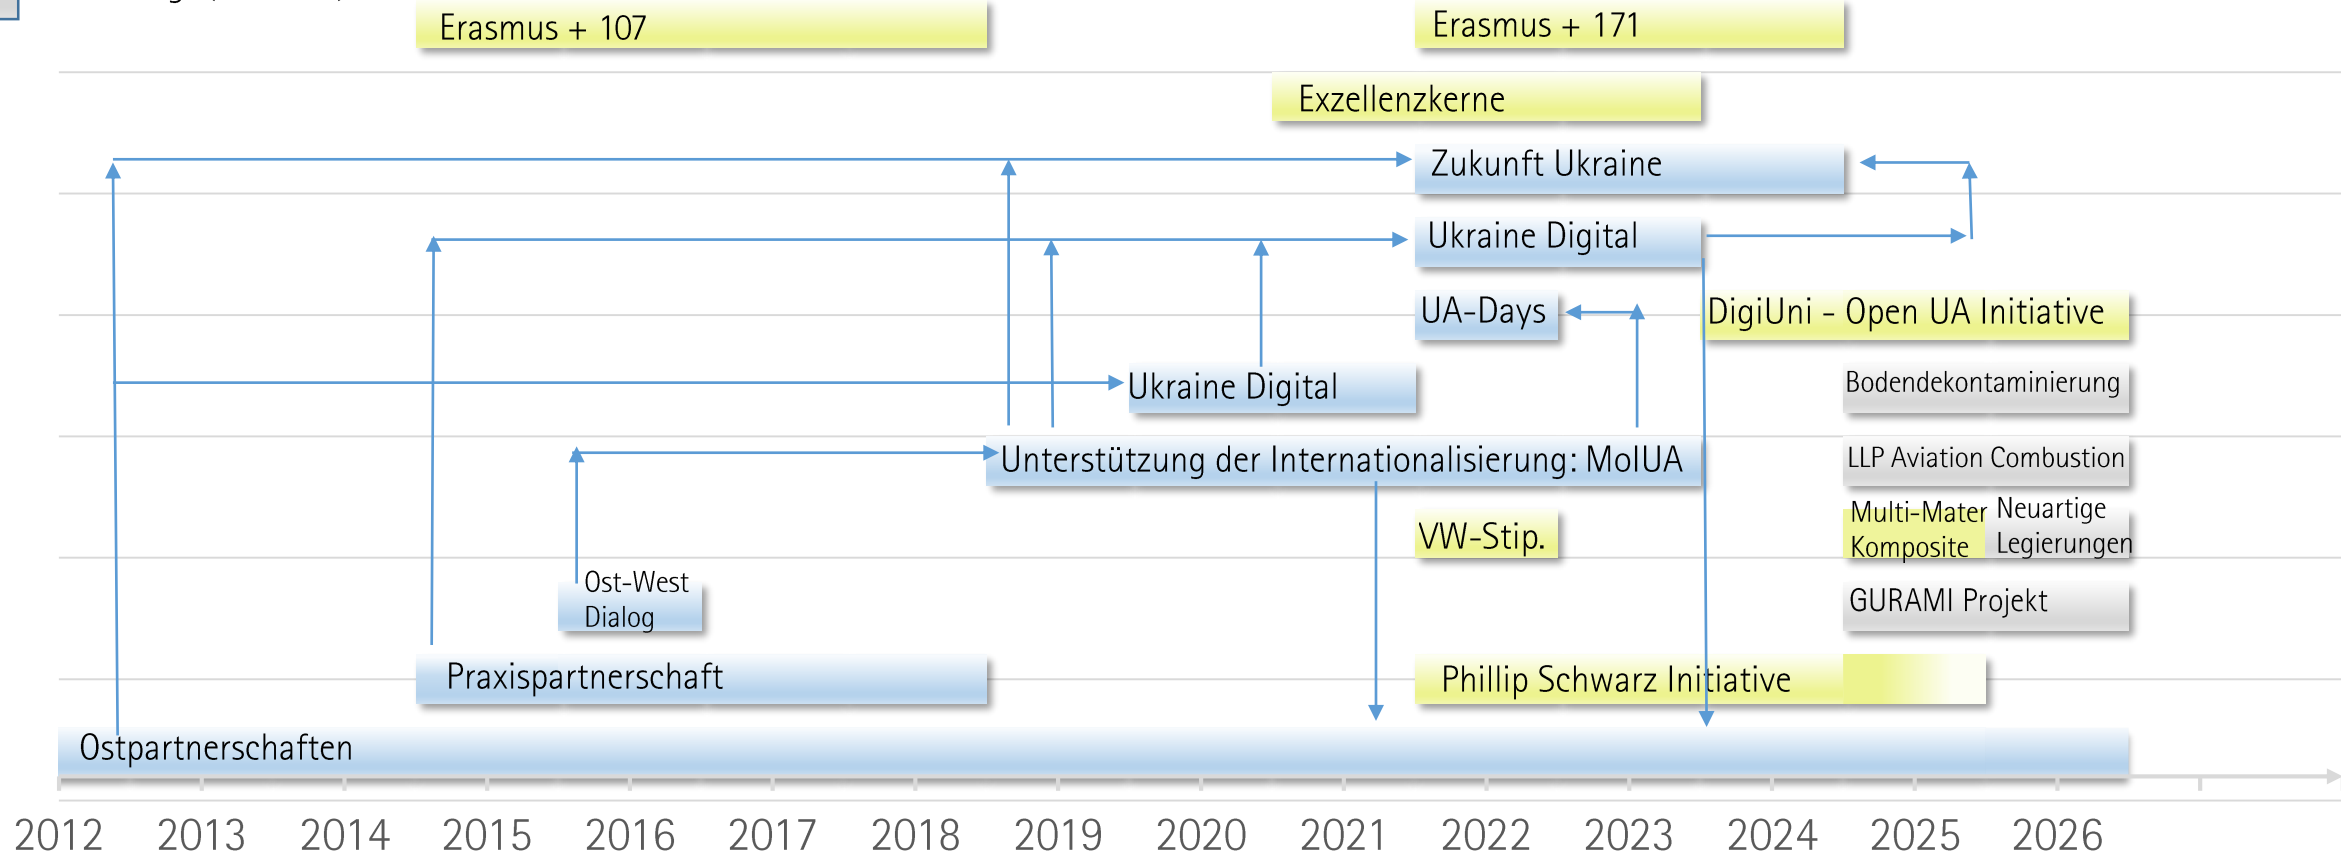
Erasmus + 107

Erasmus + 171

Exzellenzkerne

Zukunft Ukraine

Ukraine Digital

UA-Days

DigiUni - Open UA Initiative

Ukraine Digital

Bodendekontaminierung

Unterstützung der Internationalisierung: MoIUA

LLP Aviation Combustion

Multi-Mater Komposite

Neuartige Legierungen

VW-Stip.

Ost-West Dialog

GURAMI Projekt

Praxispartnerschaft

Phillip Schwarz Initiative

Ostpartnerschaften

2012 2013 2014 2015 2016 2017 2018 2019 2020 2021 2022 2023 2024 2025 2026